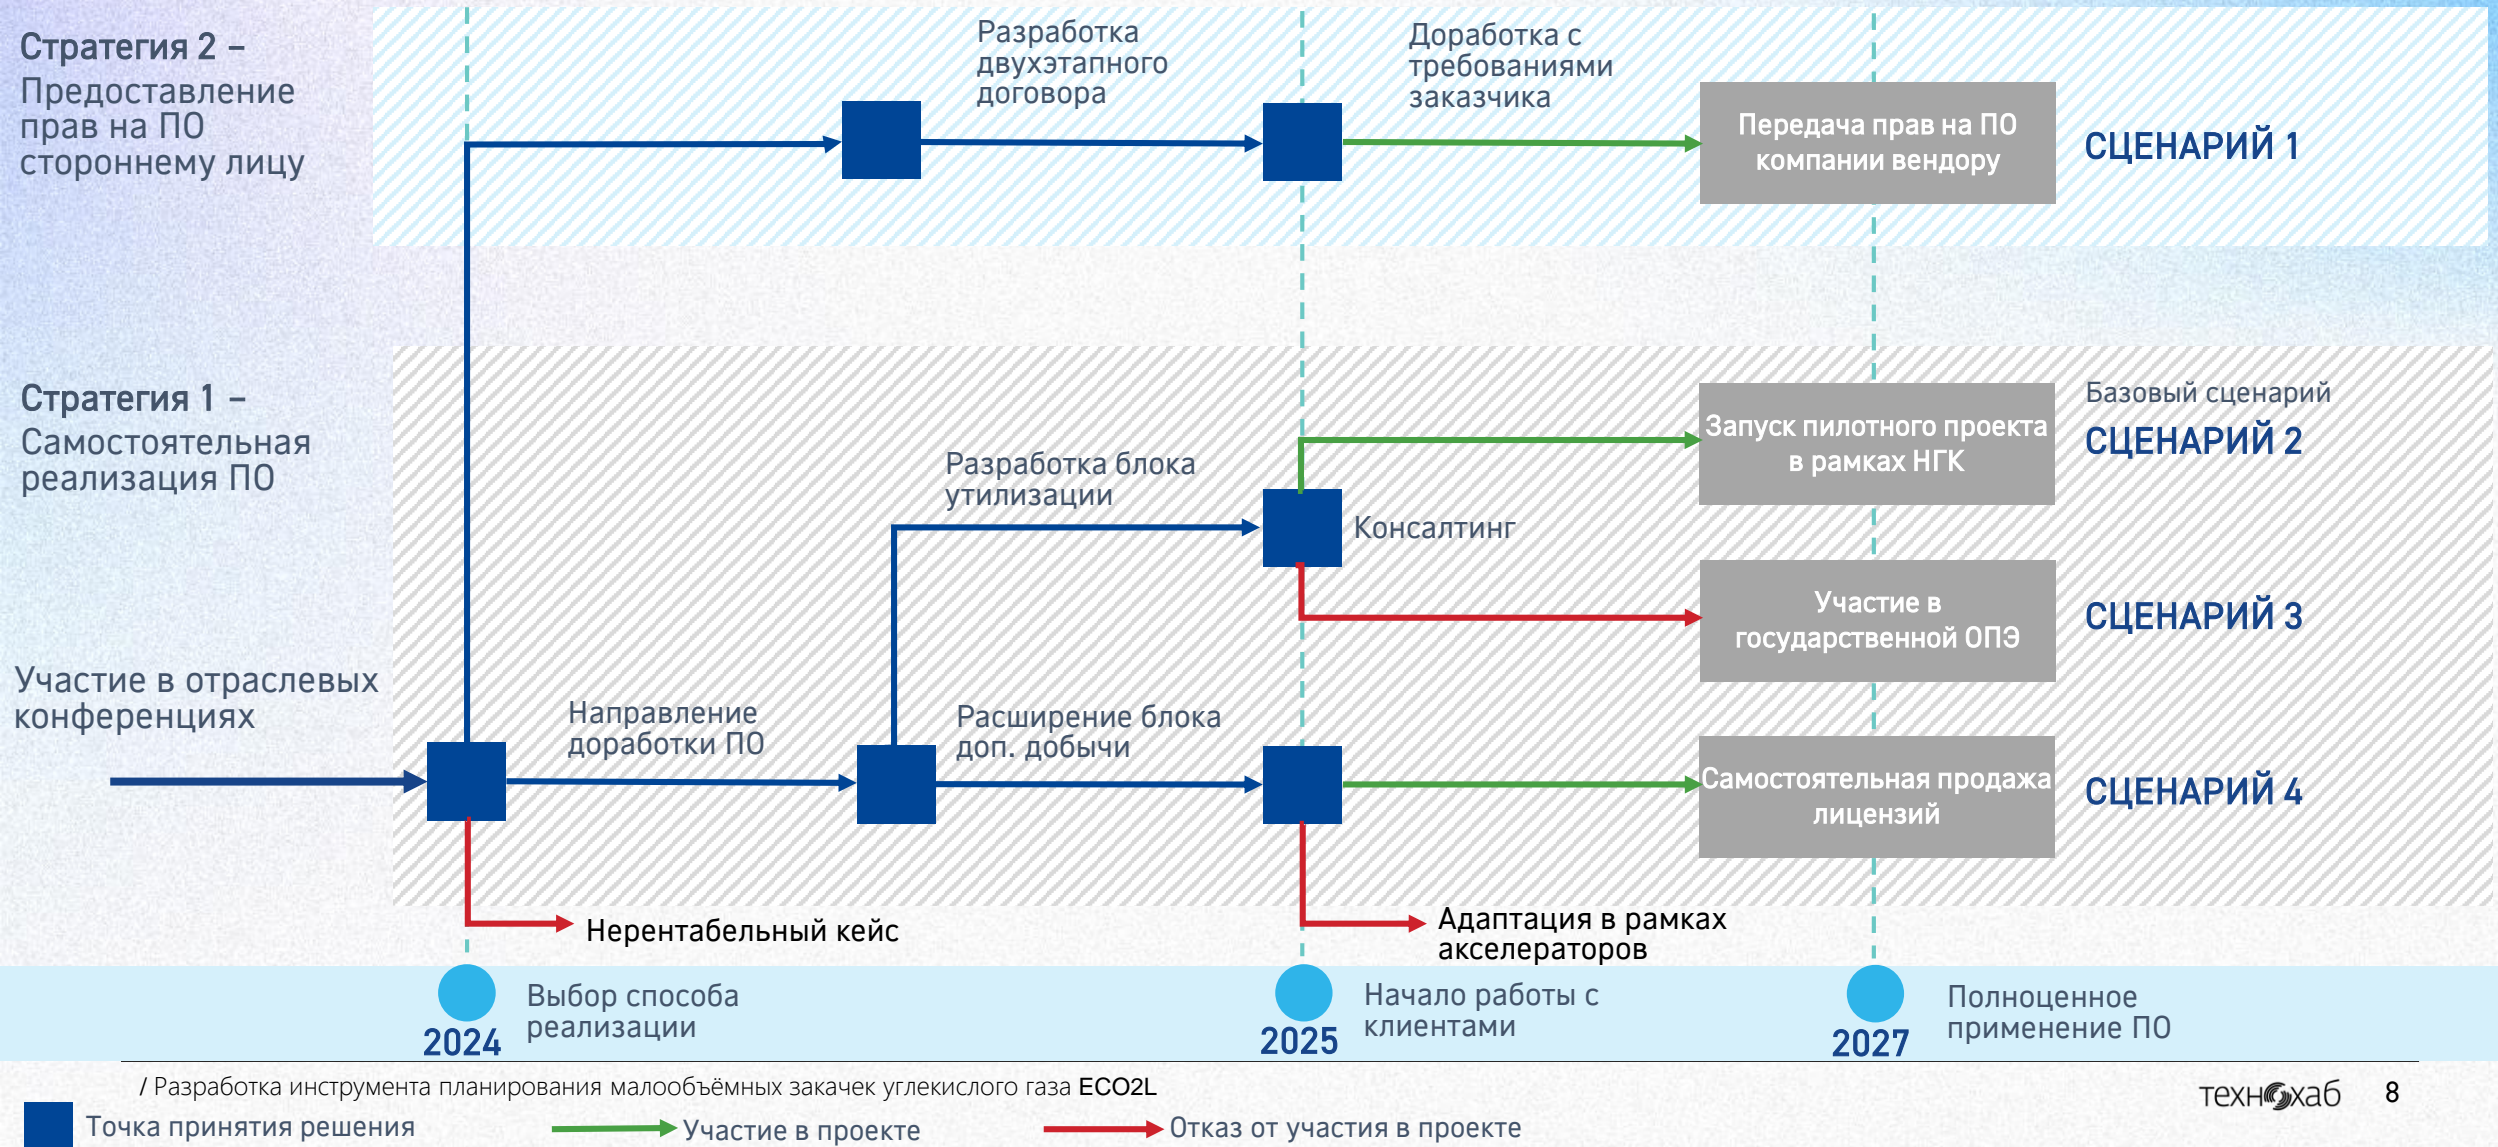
Стратегия 2 – Предоставление прав на ПО стороннему лицу

Разработка двухэтапного договора

Доработка с требованиями заказчика

Передача прав на ПО компании вендору

СЦЕНАРИЙ 1

Стратегия 1 – Самостоятельная реализация ПО

Базовый сценарий

СЦЕНАРИЙ 2

Запуск пилотного проекта в рамках НГК

Разработка блока утилизации

Консалтинг

Участие в государственной ОПЭ

СЦЕНАРИЙ 3

Участие в отраслевых конференциях

Направление доработки ПО

Расширение блока доп. добычи

Самостоятельная продажа лицензий

СЦЕНАРИЙ 4

Нерентабельный кейс

Адаптация в рамках акселераторов

2024 Выбор способа реализации

2025 Начало работы с клиентами

2027 Полноценное применение ПО

/ Разработка инструмента планирования малообъёмных закачек углекислого газа ECO2L

технохаб 8

Точка принятия решения

Участие в проекте

Отказ от участия в проекте